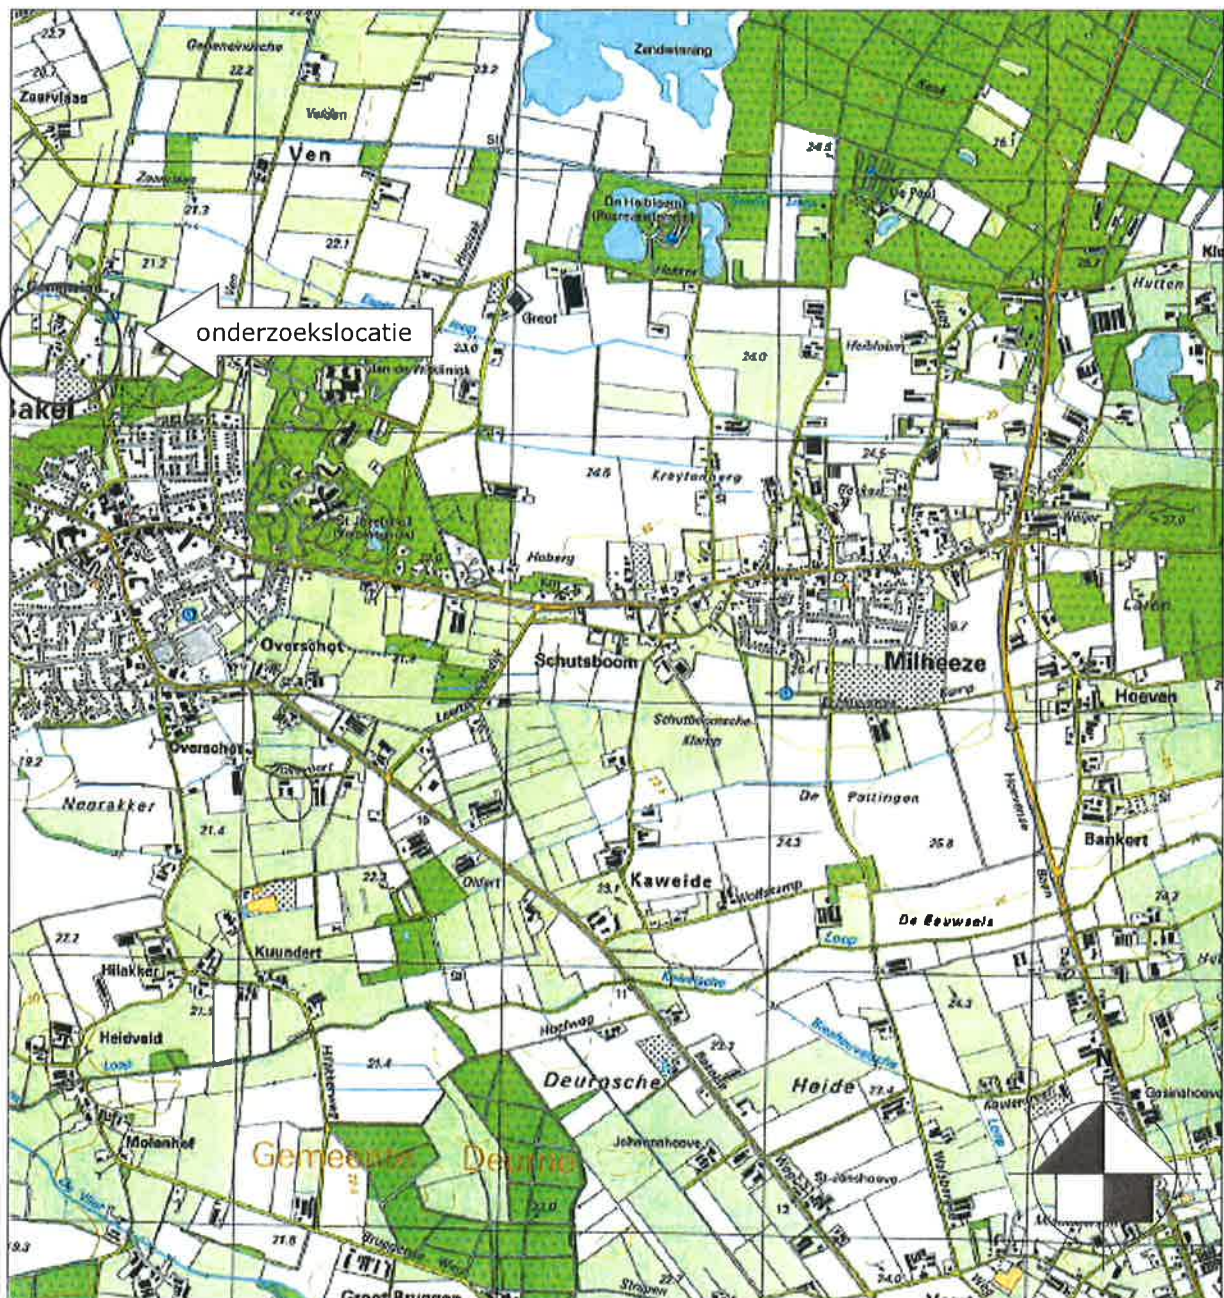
Zandwinning

Ven

onderzoekslocatie

Bakel

Greef

De Hei

Krewtenberg

Haberg

Overschot

Schutsboom

Milheeze

Hoeven

Overschot

Neerakker

De Pattingen

Bankert

Kaweide

De Bouwsels

Kuundert

Hilakker

Heldveld

Deursche

Heide

Molenhof

Gemeente Deurne

Hutten

Laren

Veldon

Zeerwiaa